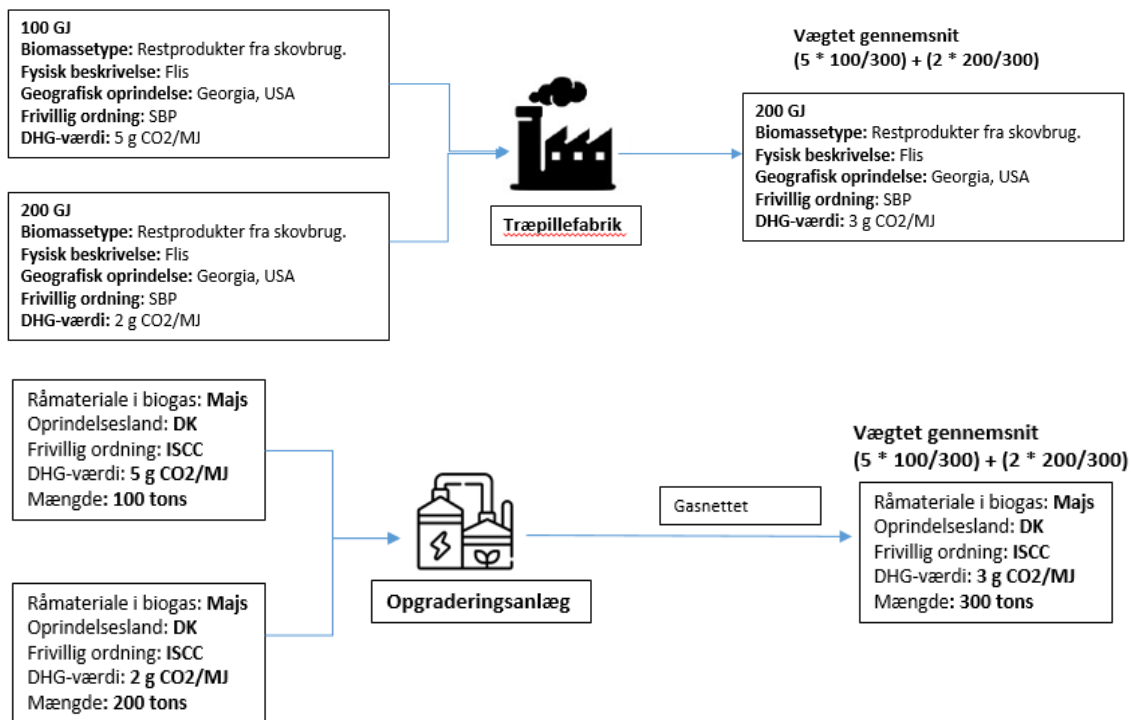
**100 GJ**
**Biomassetype:** Restprodukter fra skovbrug.
**Fysisk beskrivelse:** Flis
**Geografisk oprindelse:** Georgia, USA
**Frivillig ordning:** SBP
**DHG-værdi:** 5 g CO2/MJ

**200 GJ**
**Biomassetype:** Restprodukter fra skovbrug.
**Fysisk beskrivelse:** Flis
**Geografisk oprindelse:** Georgia, USA
**Frivillig ordning:** SBP
**DHG-værdi:** 2 g CO2/MJ

**Træpillefabrik**

**Vægtet gennemsnit**
**(5 * 100/300) + (2 * 200/300)**

**200 GJ**
**Biomassetype:** Restprodukter fra skovbrug.
**Fysisk beskrivelse:** Flis
**Geografisk oprindelse:** Georgia, USA
**Frivillig ordning:** SBP
**DHG-værdi:** 3 g CO2/MJ

Råmateriale i biogas: **Majs**
Oprindelsesland: **DK**
Frivillig ordning: **ISCC**
DHG-værdi: **5 g CO2/MJ**
Mængde: **100 tons**

Råmateriale i biogas: **Majs**
Oprindelsesland: **DK**
Frivillig ordning: **ISCC**
DHG-værdi: **2 g CO2/MJ**
Mængde: **200 tons**

**Opgraderingsanlæg**

Gasnettet

**Vægtet gennemsnit**
**(5 * 100/300) + (2 * 200/300)**

Råmateriale i biogas: **Majs**
Oprindelsesland: **DK**
Frivillig ordning: **ISCC**
DHG-værdi: **3 g CO2/MJ**
Mængde: **300 tons**